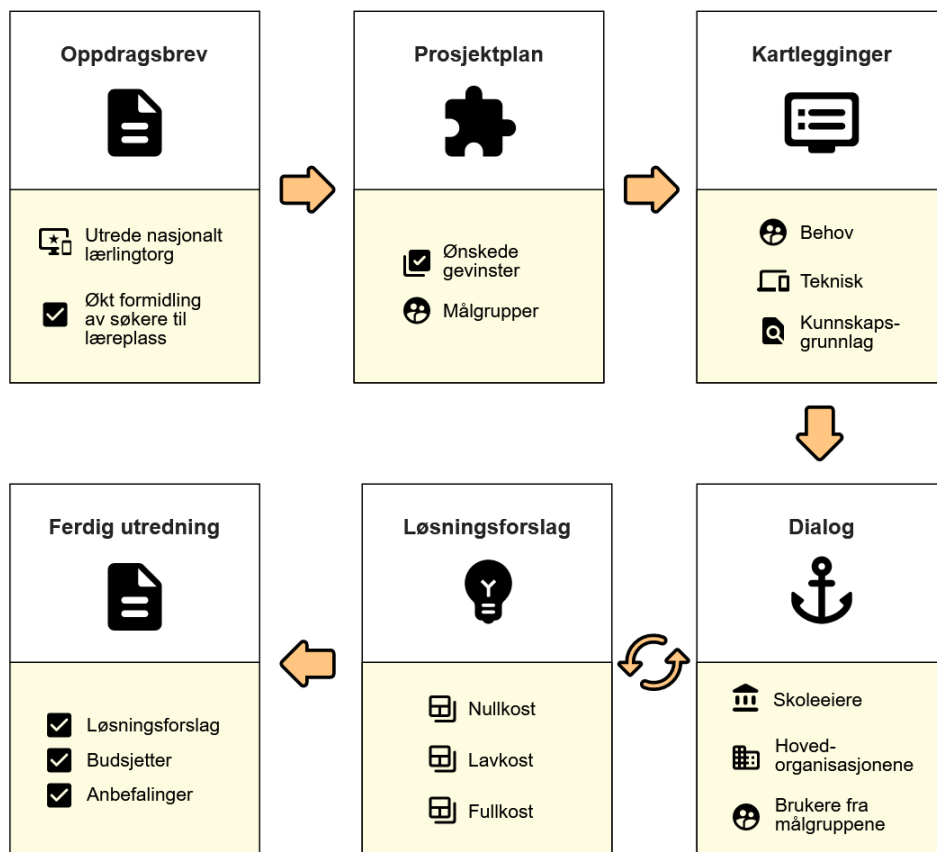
Oppdragsbrev

Utrede nasjonalt lærlingtorg

Økt formidling av søkere til læreplass

Prosjektplan

Ønskede gevinster

Målgrupper

Kartlegginger

Behov

Teknisk

Kunnskapsgrunnlag

Dialog

Skoleeiere

Hovedorganisasjonene

Brukere fra målgruppene

Løsningsforslag

Nullkost

Lavkost

Fullkost

Ferdig utredning

Løsningsforslag

Budsjetter

Anbefalinger